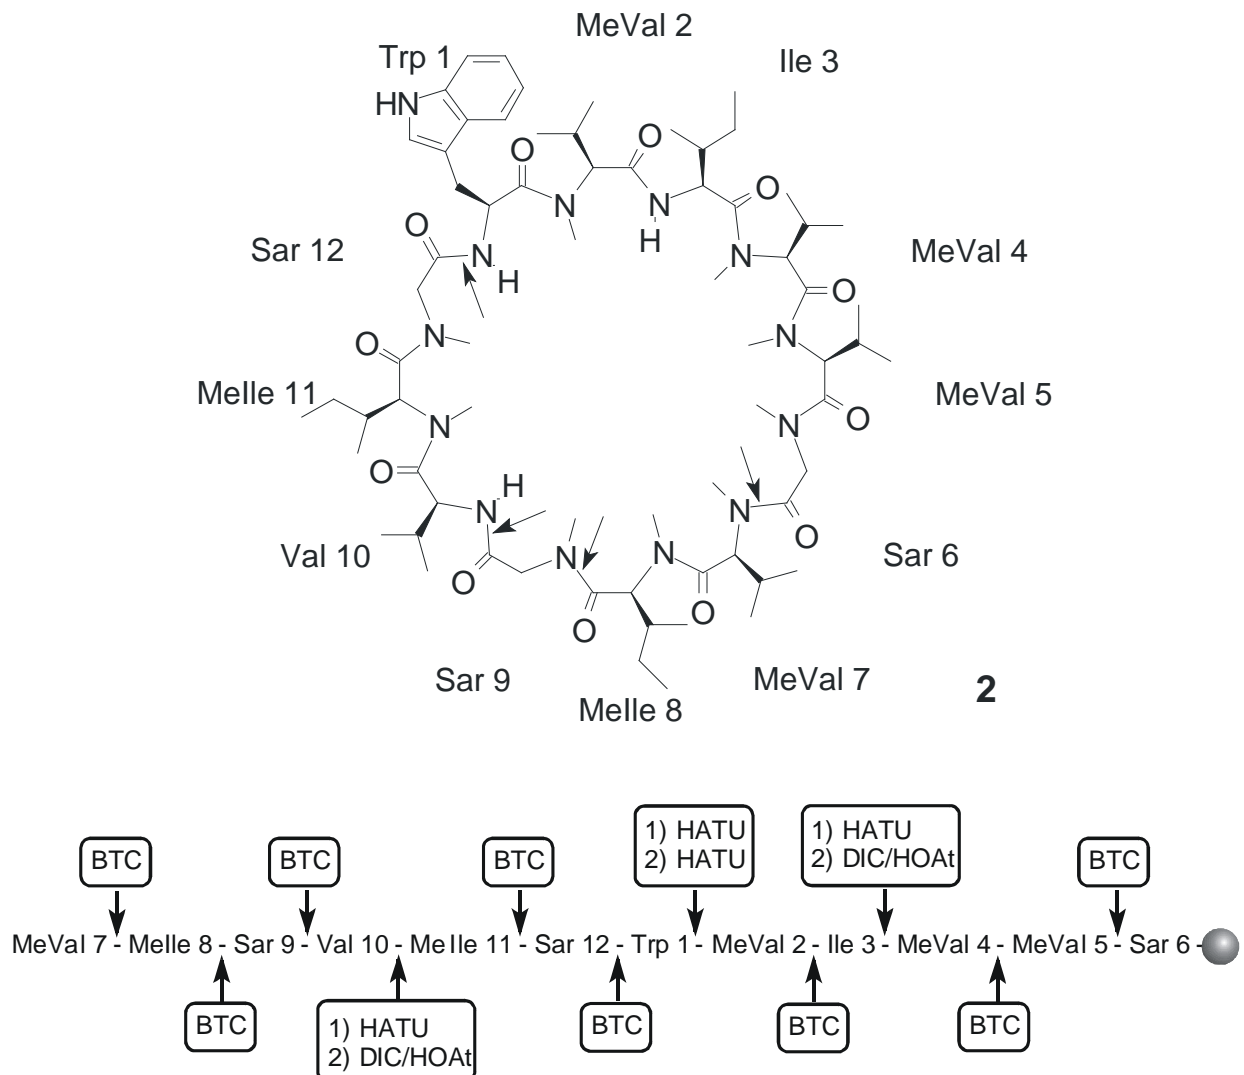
MeVal 2
Trp 1
Ile 3
HN
O
O
N
N
H
O
Sar 12
O
N
H
N
MeVal 4
O
N
O
N
MeIle 11
MeVal 5
N
O
N
O
H
N
N
O
Val 10
N
N
Sar 6
O
N
O
O
Sar 9
MeVal 7
2
MeIle 8

BTC
BTC
BTC
1) HATU
2) HATU
1) HATU
2) DIC/HOAt
BTC

MeVal 7 - MeIle 8 - Sar 9 - Val 10 - Me Ile 11 - Sar 12 - Trp 1 - MeVal 2 - Ile 3 - MeVal 4 - MeVal 5 - Sar 6 -

BTC
1) HATU
2) DIC/HOAt
BTC
BTC
BTC